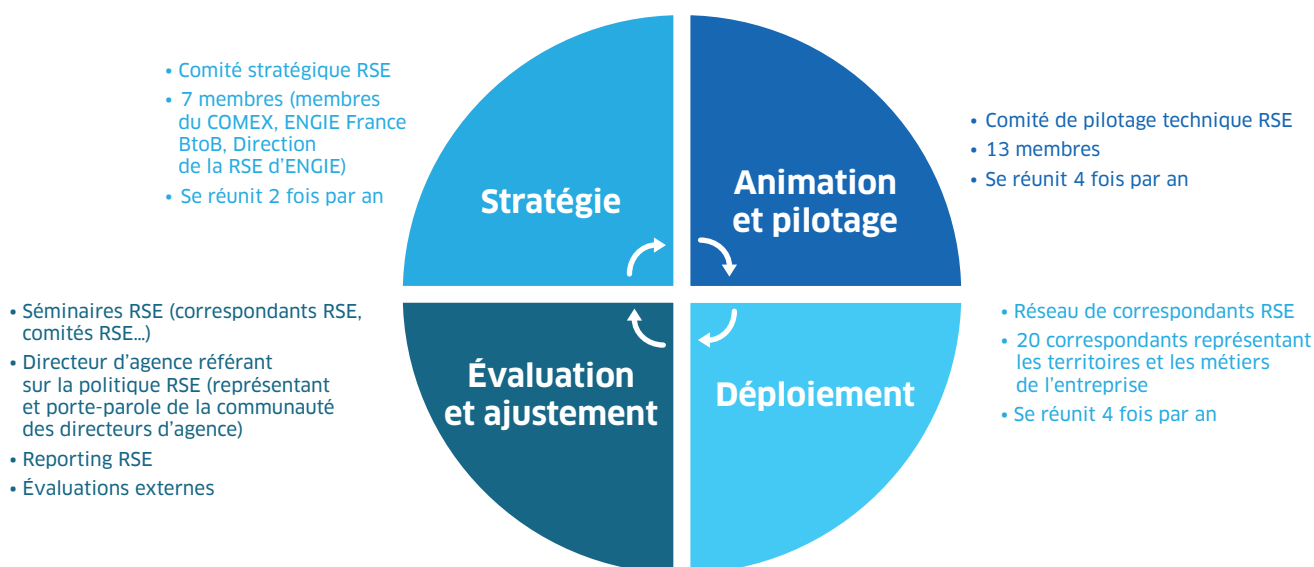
• Comité stratégique RSE
• 7 membres (membres du COMEX, ENGIE France BtoB, Direction de la RSE d'ENGIE)
• Se réunit 2 fois par an

Stratégie

Animation et pilotage

• Comité de pilotage technique RSE
• 13 membres
• Se réunit 4 fois par an

• Séminaires RSE (correspondants RSE, comités RSE...)
• Directeur d'agence référant sur la politique RSE (représentant et porte-parole de la communauté des directeurs d'agence)
• Reporting RSE
• Évaluations externes

Évaluation et ajustement

Déploiement

• Réseau de correspondants RSE
• 20 correspondants représentant les territoires et les métiers de l'entreprise
• Se réunit 4 fois par an